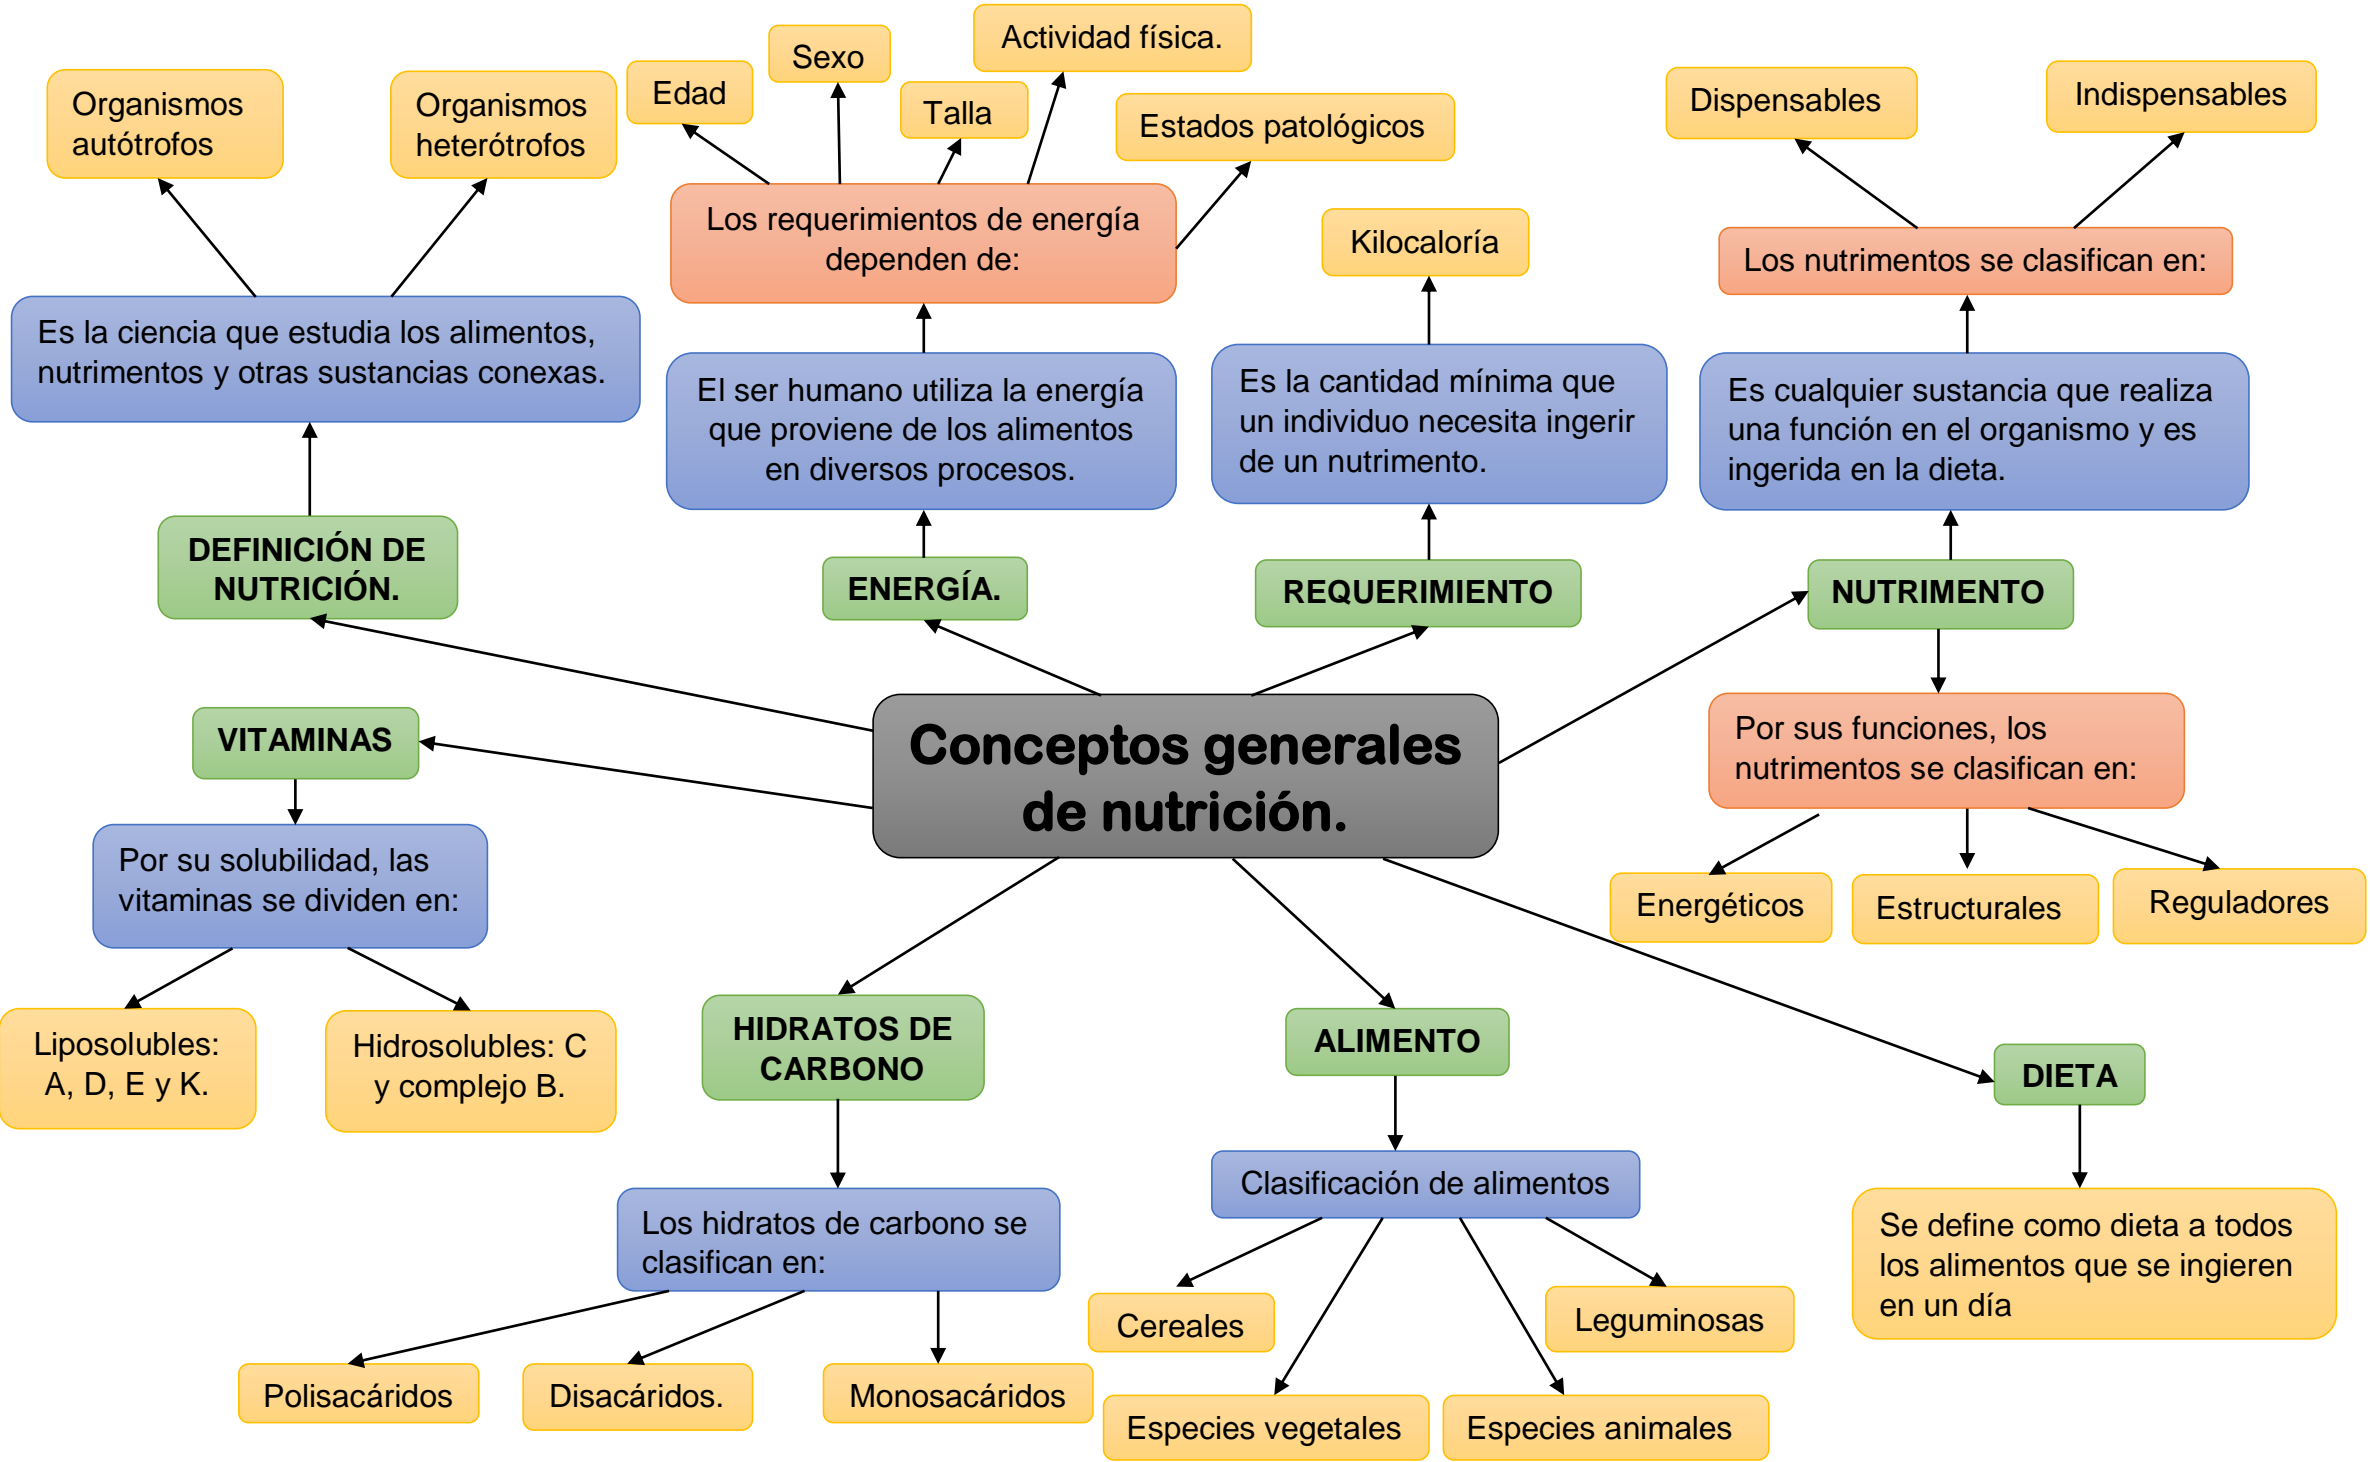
Conceptos generales de nutrición.

DEFINICIÓN DE NUTRICIÓN.

Es la ciencia que estudia los alimentos, nutrimentos y otras sustancias conexas.

Organismos autótrofos

Organismos heterótrofos

ENERGÍA.

El ser humano utiliza la energía que proviene de los alimentos en diversos procesos.

Los requerimientos de energía dependen de:

Edad

Sexo

Talla

Actividad física.

Estados patológicos

REQUERIMIENTO

Es la cantidad mínima que un individuo necesita ingerir de un nutrimento.

Kilocaloría

NUTRIMENTO

Es cualquier sustancia que realiza una función en el organismo y es ingerida en la dieta.

Los nutrimentos se clasifican en:

Dispensables

Indispensables

Por sus funciones, los nutrimentos se clasifican en:

Energéticos

Estructurales

Reguladores

VITAMINAS

Por su solubilidad, las vitaminas se dividen en:

Liposolubles: A, D, E y K.

Hidrosolubles: C y complejo B.

HIDRATOS DE CARBONO

Los hidratos de carbono se clasifican en:

Polisacáridos

Disacáridos.

Monosacáridos

ALIMENTO

Clasificación de alimentos

Cereales

Leguminosas

Especies vegetales

Especies animales

DIETA

Se define como dieta a todos los alimentos que se ingieren en un día